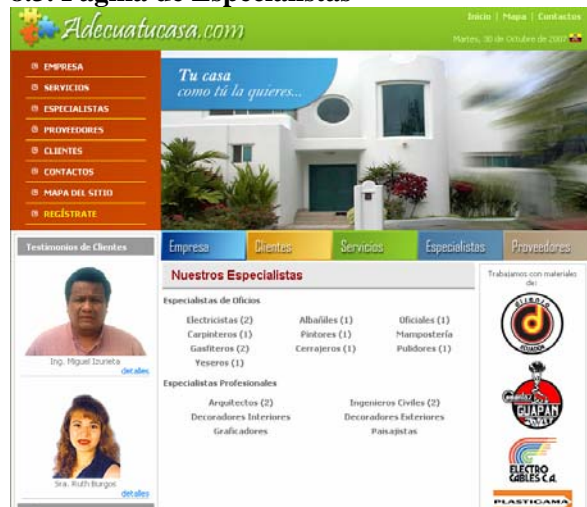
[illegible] Página de Especialistas

Adecuatucasa.com

Inicio | Mapa | Contactos

Martes, 30 de Octubre de 2007

EMPRESA
SERVICIOS
ESPECIALISTAS
PROVEEDORES
CLIENTES
CONTACTOS
MAPA DEL SITIO
REGÍSTRATE

Tu casa
como tú la quieres...

Testimonios de Clientes

Ing. Miguel Izurieta
detalles

Sra. Ruth Burgos
detalles

Empresa | Clientes | Servicios | Especialistas | Proveedores

Nuestros Especialistas

Especialistas de Oficios

| | | |
|---|---|---|
| Electricistas (2) | Albañiles (1) | Oficiales (1) |
| Carpinteros (1) | Pintores (1) | Mampostería |
| Gasfiteros (2) | Cerrajeros (1) | Pulidores (1) |
| Yeseros (1) | | |

Especialistas Profesionales

| | |
|---|---|
| Arquitectos (2) | Ingenieros Civiles (2) |
| Decoradores Interiores | Decoradores Exteriores |
| Graficadores | Paisajistas |

Trabajamos con materiales de:

GUAPAN

ELECTRO CABLES C.A.

PLASTICAMA